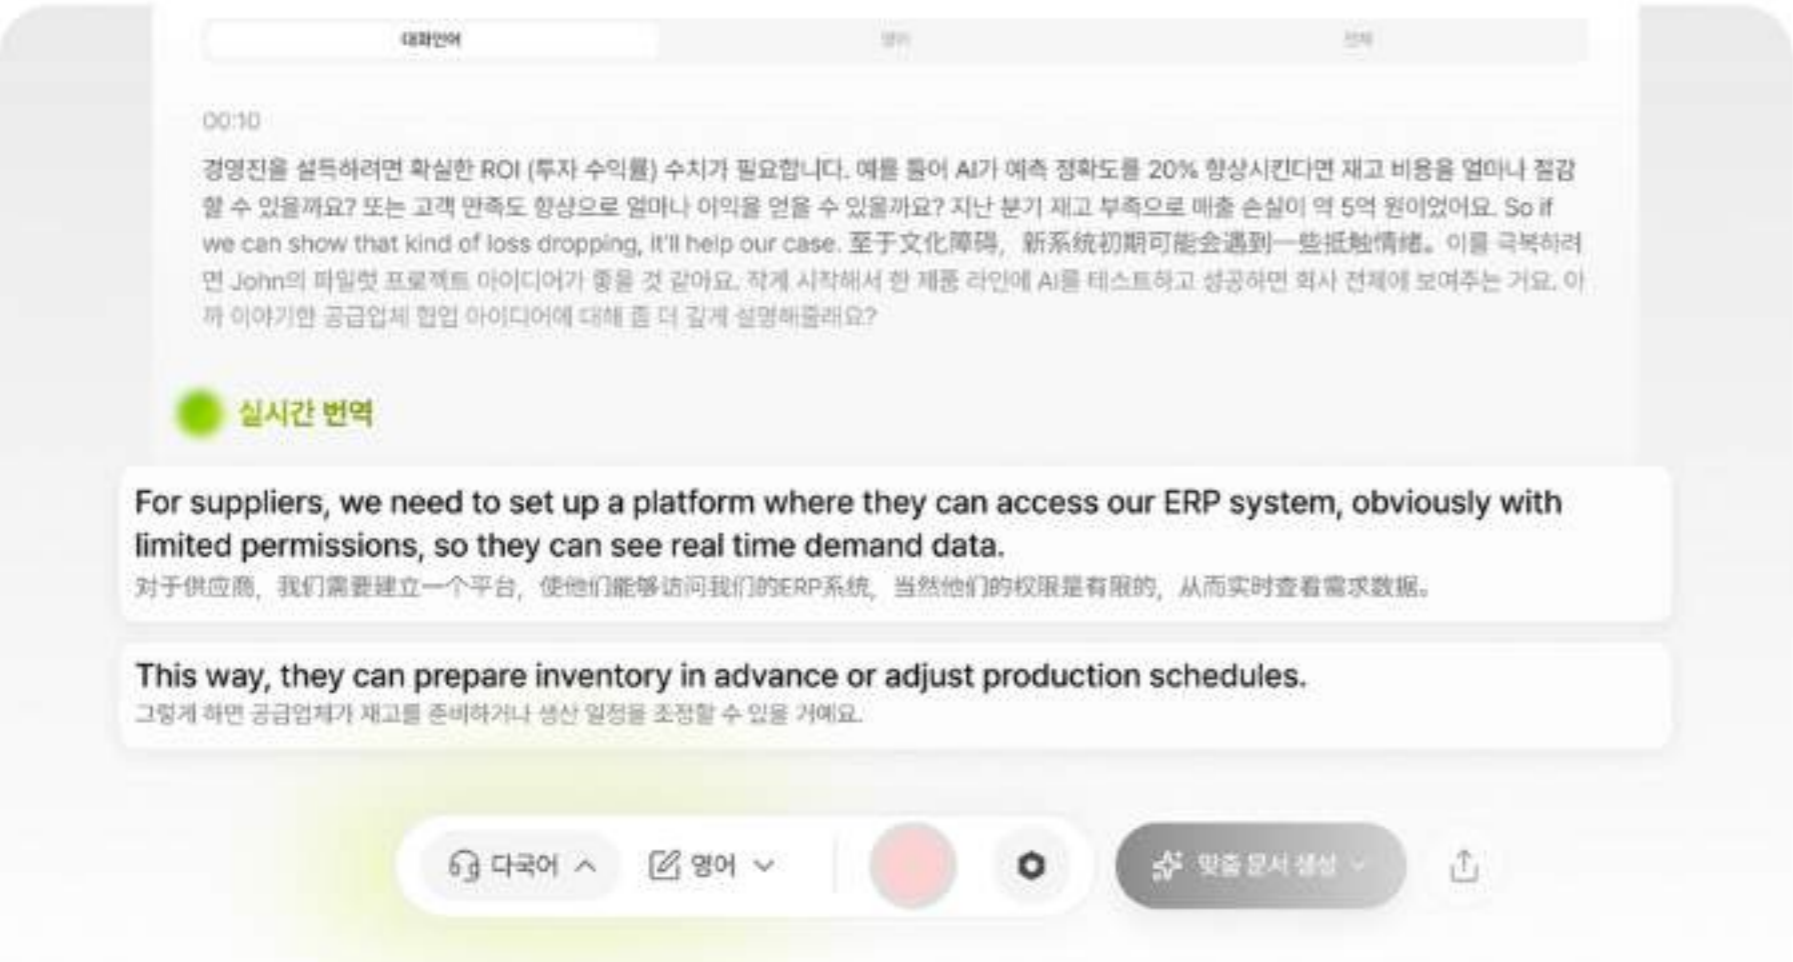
대화언어 | 영어 | 전체

00:10

경영진을 설득하려면 확실한 ROI (투자 수익률) 수치가 필요합니다. 예를 들어 AI가 예측 정확도를 20% 향상시킨다면 재고 비용을 얼마나 절감할 수 있을까요? 또는 고객 만족도 향상으로 얼마나 이익을 얻을 수 있을까요? 지난 분기 재고 부족으로 매출 손실이 약 5억 원이었어요. So if we can show that kind of loss dropping, it'll help our case. 至于文化障碍，新系统初期可能会遇到一些抵触情绪。이를 극복하려면 John의 파일럿 프로젝트 아이디어가 좋을 것 같아요. 작게 시작해서 한 제품 라인에 AI를 테스트하고 성공하면 회사 전체에 보여주는 거요. 아까 이야기한 공급업체 협업 아이디어에 대해 좀 더 깊게 설명해줄래요?

실시간 번역

For suppliers, we need to set up a platform where they can access our ERP system, obviously with limited permissions, so they can see real time demand data.
对于供应商，我们需要建立一个平台，使他们能够访问我们的ERP系统，当然他们的权限是有限的，从而实时查看需求数据。

This way, they can prepare inventory in advance or adjust production schedules.
그렇게 하면 공급업체가 재고를 준비하거나 생산 일정을 조정할 수 있을 거예요.

다국어 | 영어 | 맞춤 문서 생성